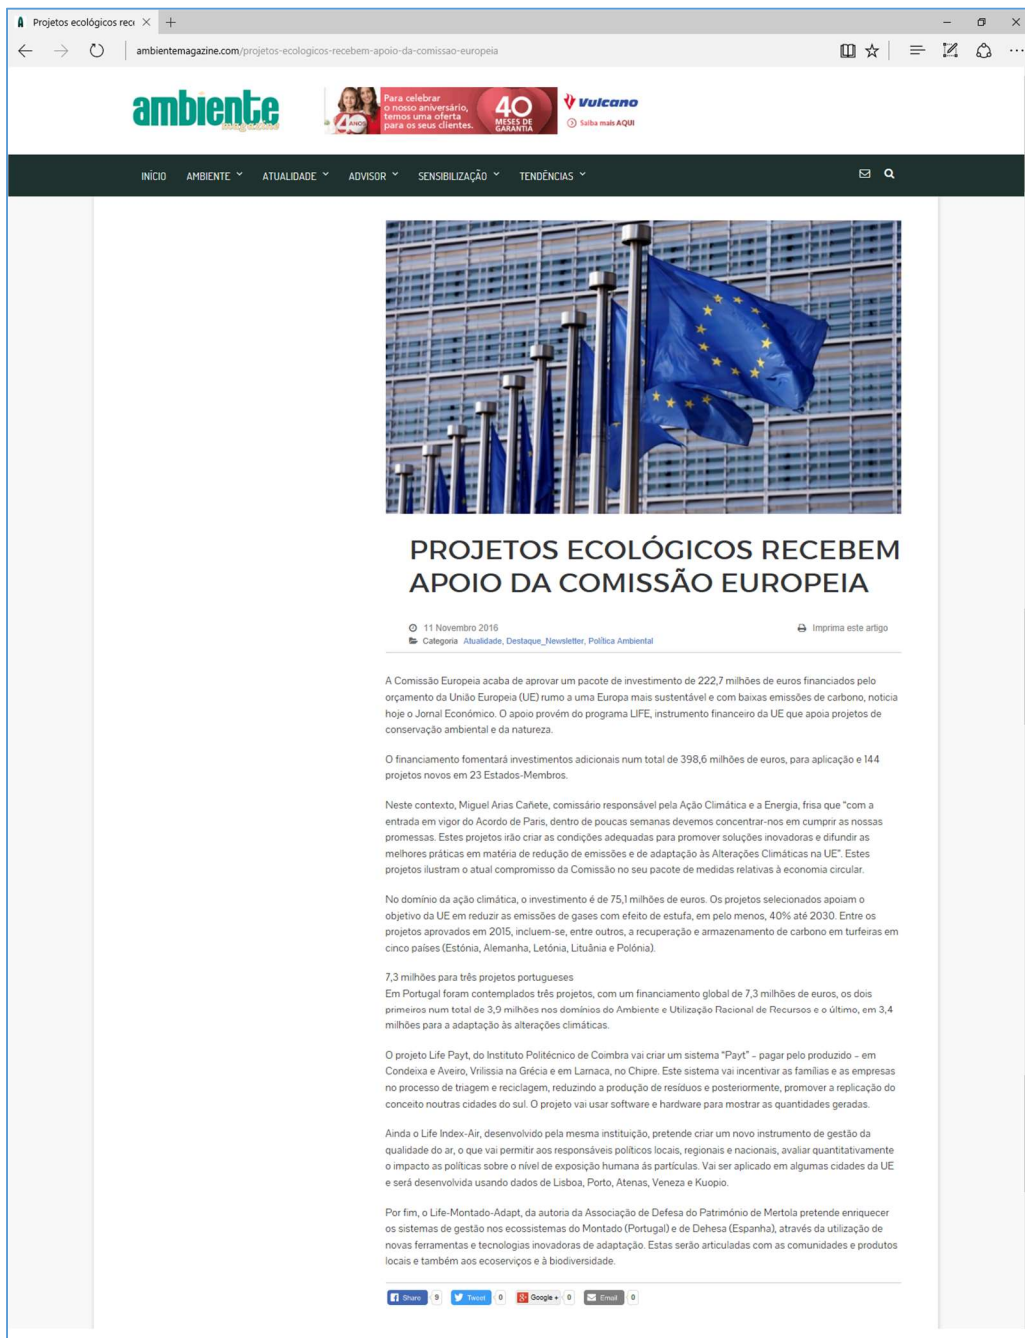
Projetos ecológicos rec ×

ambientemagazine.com/projetos-ecologicos-recebem-apoio-da-comissao-europeia

ambiente magazine

Para celebrar o nosso aniversário, temos uma oferta para os seus clientes. 40 MESES DE GARANTIA 40 ANOS

Vulcano Saiba mais AQUI

INÍCIO AMBIENTE ATUALIDADE ADVISOR SENSIBILIZAÇÃO TENDÊNCIAS

PROJETOS ECOLÓGICOS RECEBEM APOIO DA COMISSÃO EUROPEIA

11 Novembro 2016
Categoria Atualidade, Destaque_Newsletter, Política Ambiental

Imprima este artigo

A Comissão Europeia acaba de aprovar um pacote de investimento de 222,7 milhões de euros financiados pelo orçamento da União Europeia (UE) rumo a uma Europa mais sustentável e com baixas emissões de carbono, noticia hoje o Jornal Económico. O apoio provém do programa LIFE, instrumento financeiro da UE que apoia projetos de conservação ambiental e da natureza.

O financiamento fomentará investimentos adicionais num total de 398,6 milhões de euros, para aplicação e 144 projetos novos em 23 Estados-Membros.

Neste contexto, Miguel Arias Cañete, comissário responsável pela Ação Climática e a Energia, frisa que "com a entrada em vigor do Acordo de Paris, dentro de poucas semanas devemos concentrar-nos em cumprir as nossas promessas. Estes projetos irão criar as condições adequadas para promover soluções inovadoras e difundir as melhores práticas em matéria de redução de emissões e de adaptação às Alterações Climáticas na UE". Estes projetos ilustram o atual compromisso da Comissão no seu pacote de medidas relativas à economia circular.

No domínio da ação climática, o investimento é de 75,1 milhões de euros. Os projetos selecionados apoiam o objetivo da UE em reduzir as emissões de gases com efeito de estufa, em pelo menos, 40% até 2030. Entre os projetos aprovados em 2015, incluem-se, entre outros, a recuperação e armazenamento de carbono em turfeiras em cinco países (Estónia, Alemanha, Letónia, Lituânia e Polónia).

7,3 milhões para três projetos portugueses
Em Portugal foram contemplados três projetos, com um financiamento global de 7,3 milhões de euros, os dois primeiros num total de 3,9 milhões nos domínios do Ambiente e Utilização Racional de Recursos e o último, em 3,4 milhões para a adaptação às alterações climáticas.

O projeto Life Payt, do Instituto Politécnico de Coimbra vai criar um sistema "Payt" – pagar pelo produzido – em Condeixa e Aveiro, Vrilissia na Grécia e em Larnaca, no Chipre. Este sistema vai incentivar as famílias e as empresas no processo de triagem e reciclagem, reduzindo a produção de resíduos e posteriormente, promover a replicação do conceito noutras cidades do sul. O projeto vai usar software e hardware para mostrar as quantidades geradas.

Ainda o Life Index-Air, desenvolvido pela mesma instituição, pretende criar um novo instrumento de gestão da qualidade do ar, o que vai permitir aos responsáveis políticos locais, regionais e nacionais, avaliar quantitativamente o impacto as políticas sobre o nível de exposição humana às partículas. Vai ser aplicado em algumas cidades da UE e será desenvolvida usando dados de Lisboa, Porto, Atenas, Veneza e Kuopio.

Por fim, o Life-Montado-Adapt, da autoria da Associação de Defesa do Património de Mertola pretende enriquecer os sistemas de gestão nos ecossistemas do Montado (Portugal) e de Dehesa (Espanha), através da utilização de novas ferramentas e tecnologias inovadoras de adaptação. Estas serão articuladas com as comunidades e produtos locais e também aos ecoserviços e à biodiversidade.

Share 9 Tweet 0 Google + 0 Email 0